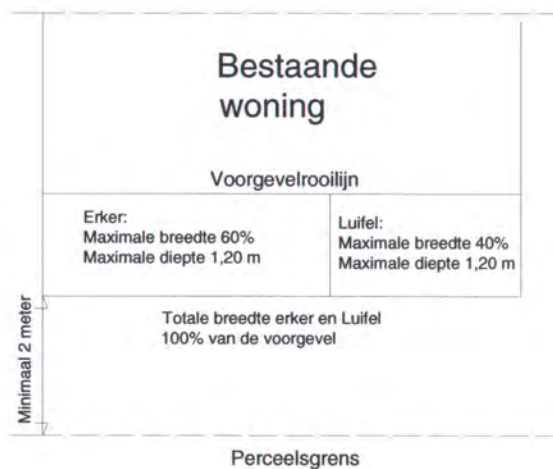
Bestaande woning

Voorgevelrooilijn

Erker:
Maximale breedte 60%
Maximale diepte 1,20 m

Luifel:
Maximale breedte 40%
Maximale diepte 1,20 m

Minimaal 2 meter

Totale breedte erker en Luifel
100% van de voorgevel

Perceelsgrens